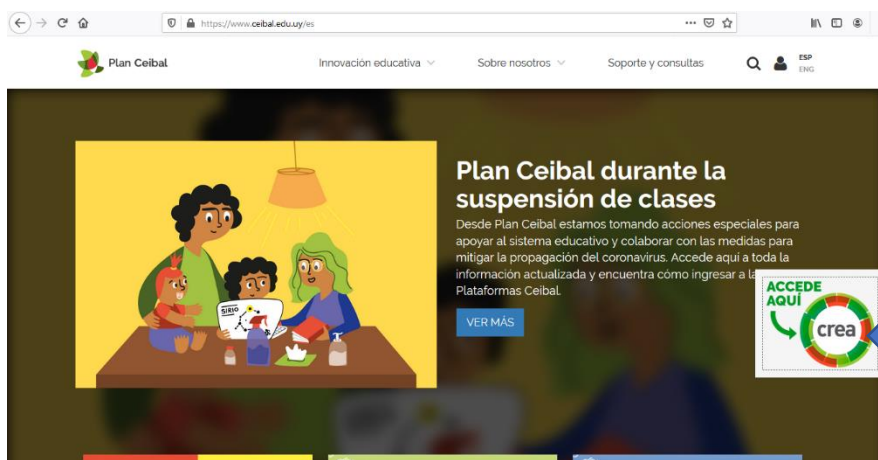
https://www.ceibal.edu.uy/es

Plan Ceibal

Innovación educativa

Sobre nosotros

Soporte y consultas

ESP
ENG

SIRIO

Plan Ceibal durante la suspensión de clases

Desde Plan Ceibal estamos tomando acciones especiales para apoyar al sistema educativo y colaborar con las medidas para mitigar la propagación del coronavirus. Accede aquí a toda la información actualizada y encuentra cómo ingresar a la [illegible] Plataformas Ceibal.

VER MÁS

ACCEDE AQUÍ

crea